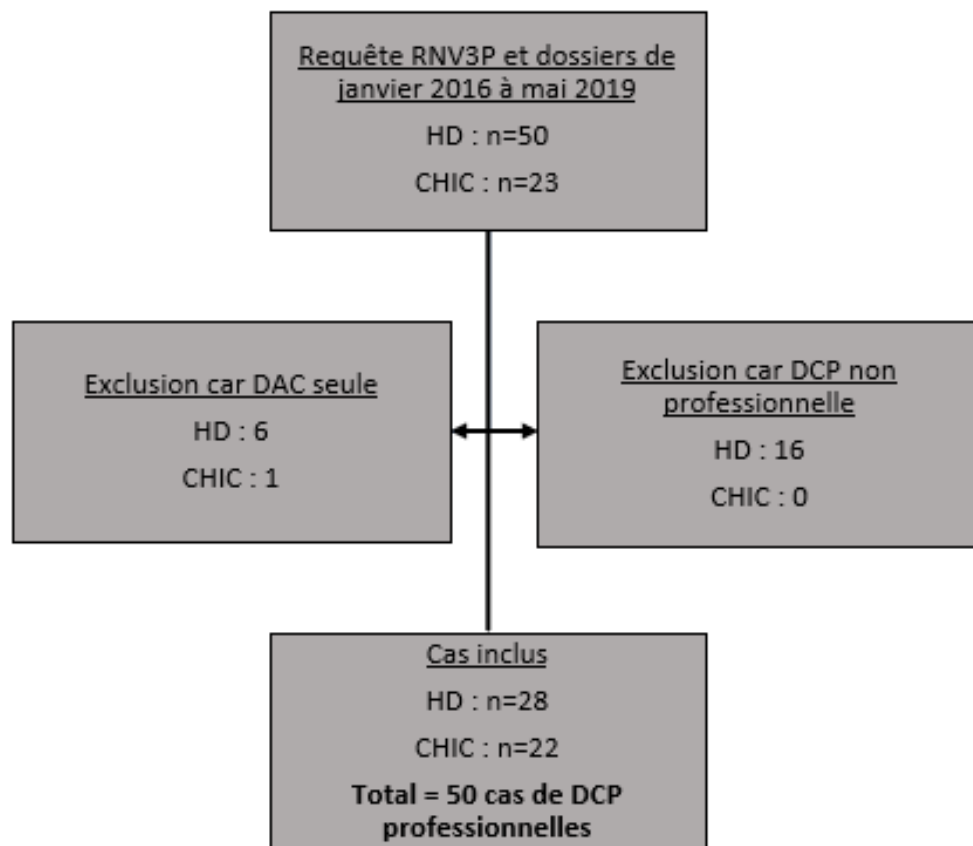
Requête RNV3P et dossiers de janvier 2016 à mai 2019

HD : n=50

CHIC : n=23

Exclusion car DAC seule

HD : 6

CHIC : 1

Exclusion car DCP non professionnelle

HD : 16

CHIC : 0

Cas inclus

HD : n=28

CHIC : n=22

Total = 50 cas de DCP professionnelles